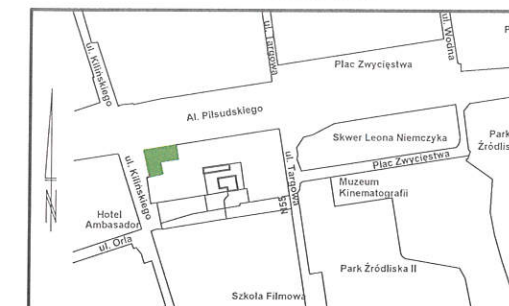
ul. Kilińskiego
ul. Targowa
ul. Wodna
P
Plac Zwycięstwa
Al. Piłsudskiego
Skwer Leona Niemczyka
Park Źródlis
Plac Zwycięstwa
ul. Kilińskiego
ul. Targowa
55
N
Muzeum Kinematografii
Hotel Ambasador
ul. Orla
Park Źródliska II
Szkoła Filmowa